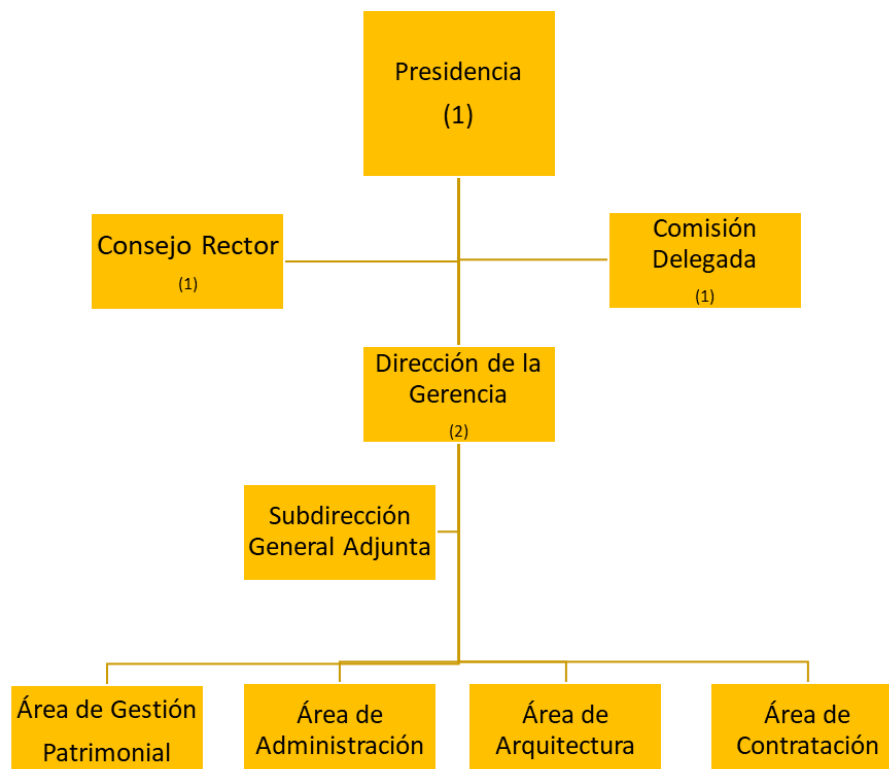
Presidencia
(1)

Consejo Rector
(1)

Comisión Delegada
(1)

Dirección de la Gerencia
(2)

Subdirección General Adjunta

Área de Gestión Patrimonial

Área de Administración

Área de Arquitectura

Área de Contratación